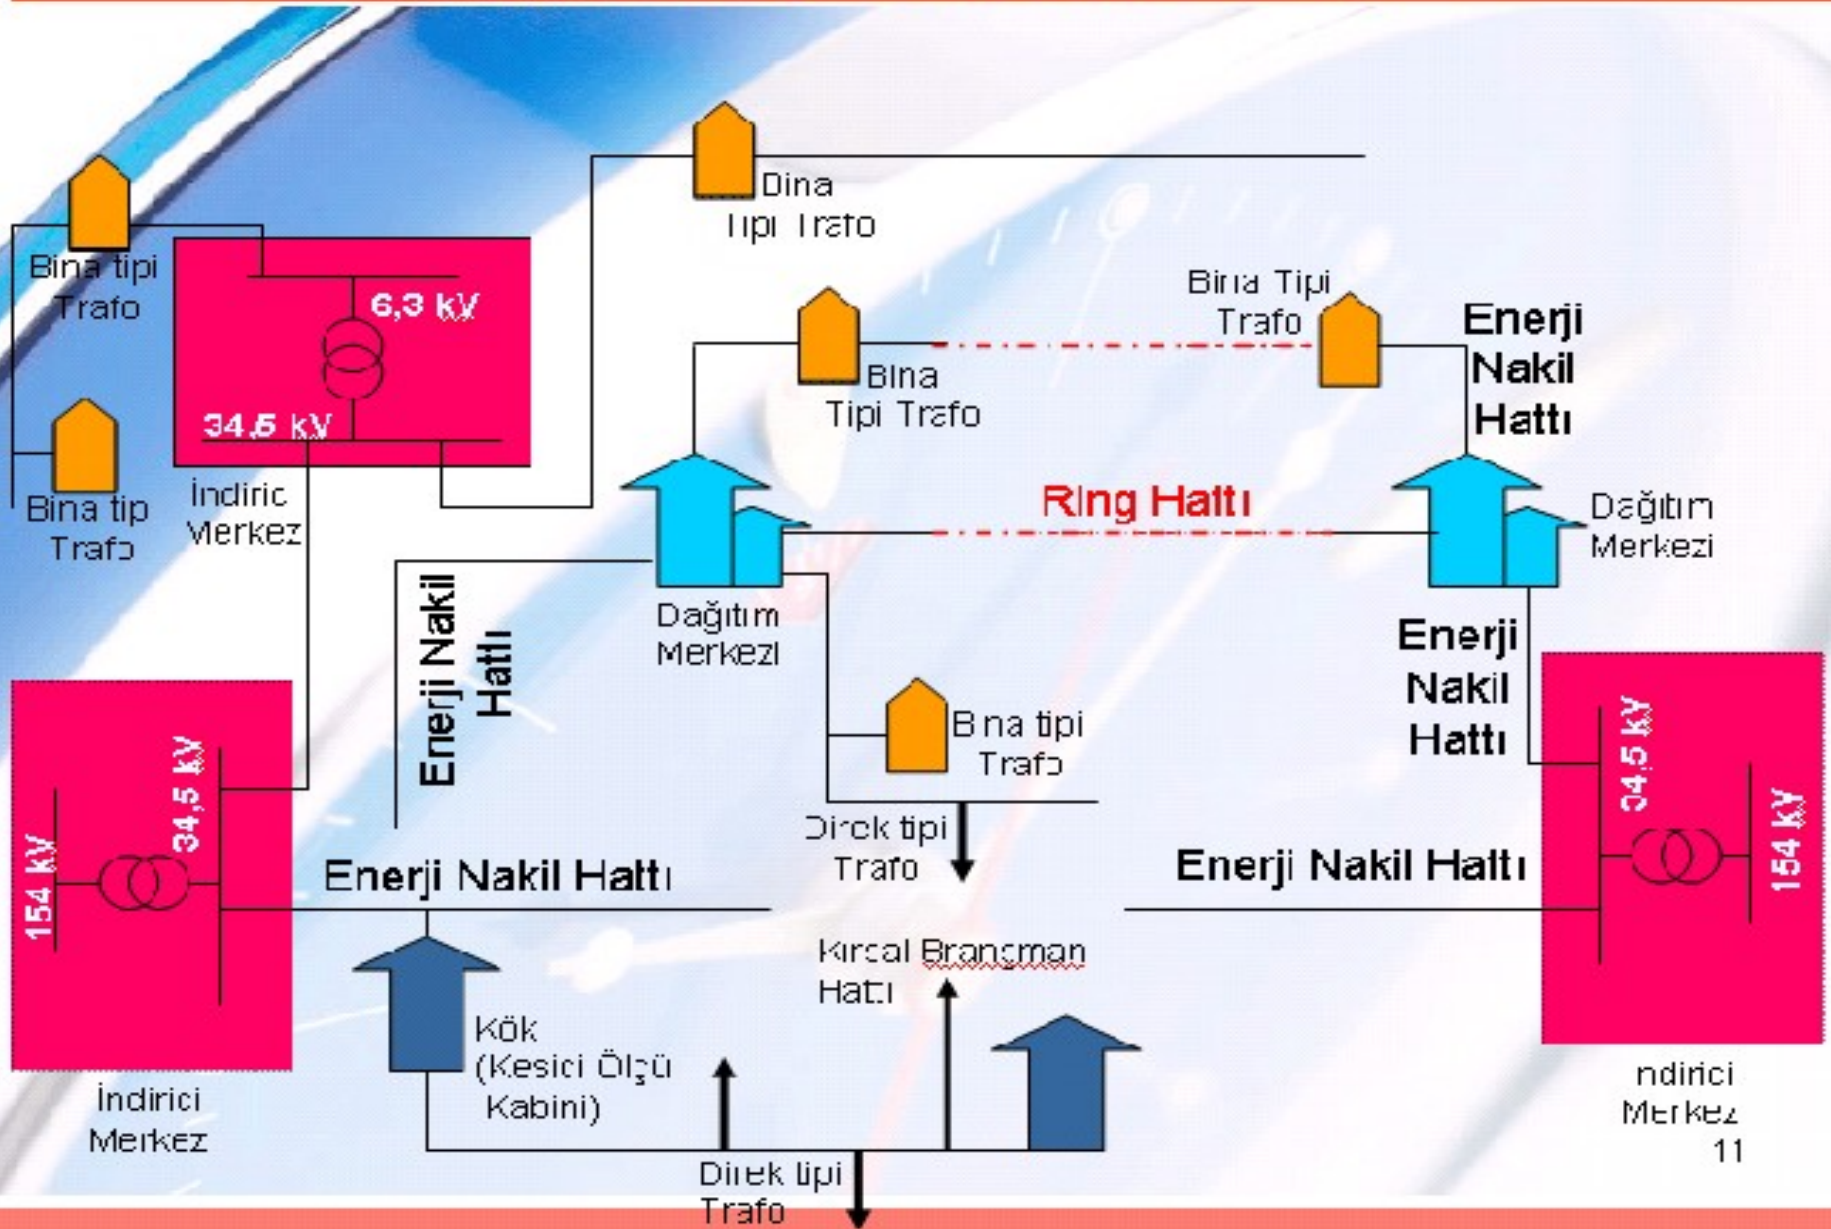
Bina tipi Trafo

6,3 kV

34,5 kV

İndiric Merkez

Bina tip Trafo

Dina Tipi Trafo

Bina Tipi Trafo

Bina Tipi Trafo

Enerji Nakil Hattı

Ring Hattı

Dağıtım Merkezi

Dağıtım Merkezi

Enerji Nakil Hattı

Enerji Nakil Hattı

Bina tipi Trafo

154 kV

34,5 kV

34,5 kV

154 kV

Direk tipi Trafo

Enerji Nakil Hattı

Enerji Nakil Hattı

Kırsal Branşman Hattı

Kök (Kesici Ölçü Kabini)

İndirici Merkez

ndirici Merkez

11

Direk tipi Trafo